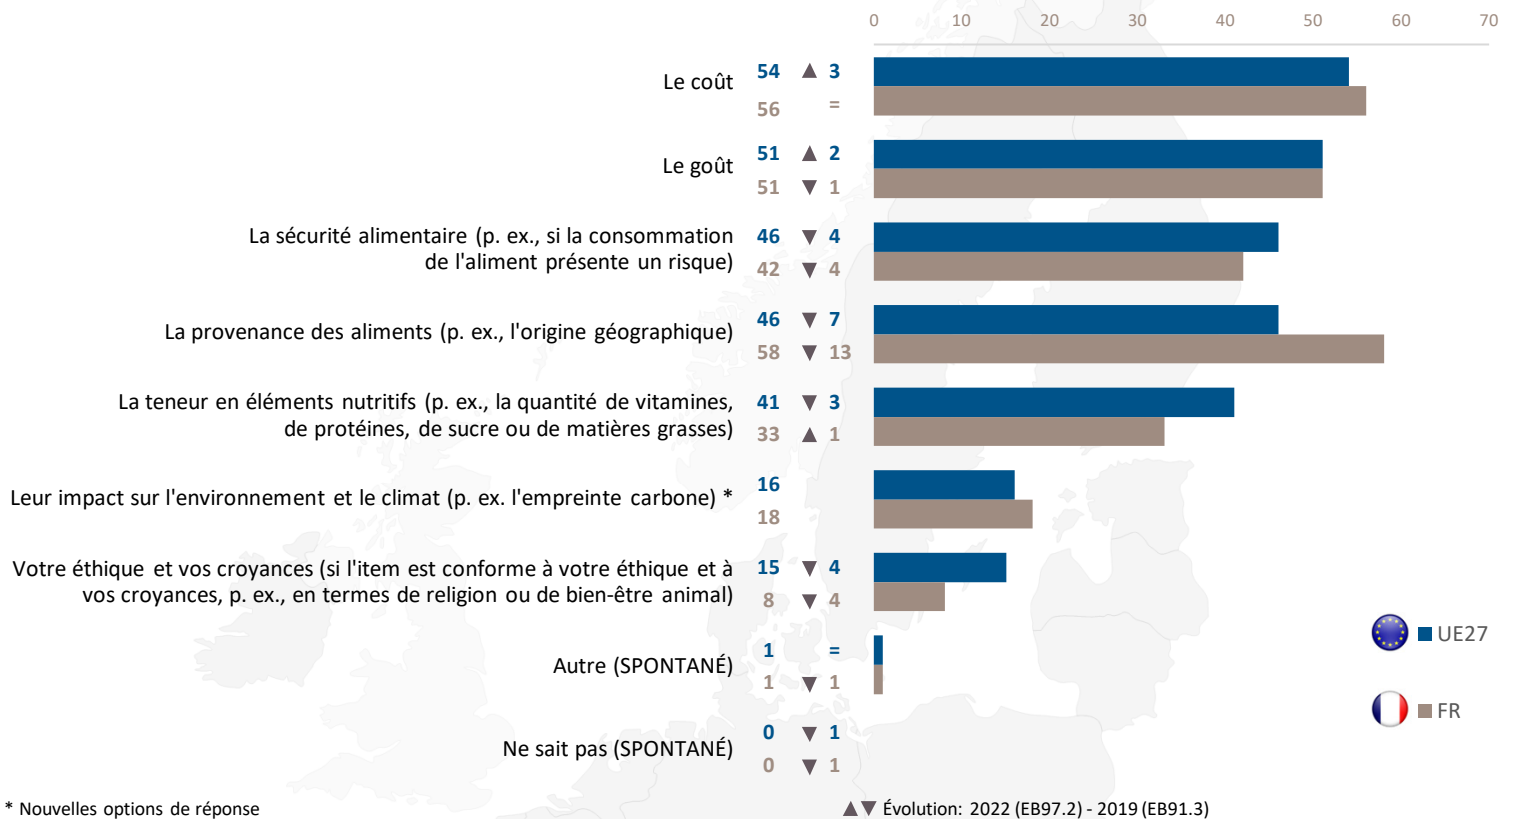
0 10 20 30 40 50 60 70

Le coût 54 ▲ 3
56 =

Le goût 51 ▲ 2
51 ▼ 1

La sécurité alimentaire (p. ex., si la consommation de l'aliment présente un risque) 46 ▼ 4
42 ▼ 4

La provenance des aliments (p. ex., l'origine géographique) 46 ▼ 7
58 ▼ 13

La teneur en éléments nutritifs (p. ex., la quantité de vitamines, de protéines, de sucre ou de matières grasses) 41 ▼ 3
33 ▲ 1

Leur impact sur l'environnement et le climat (p. ex. l'empreinte carbone) * 16
18

Votre éthique et vos croyances (si l'item est conforme à votre éthique et à vos croyances, p. ex., en termes de religion ou de bien-être animal) 15 ▼ 4
8 ▼ 4

Autre (SPONTANÉ) 1 =
1 ▼ 1

Ne sait pas (SPONTANÉ) 0 ▼ 1
0 ▼ 1

UE27

FR

* Nouvelles options de réponse

▲▼ Évolution: 2022 (EB97.2) - 2019 (EB91.3)